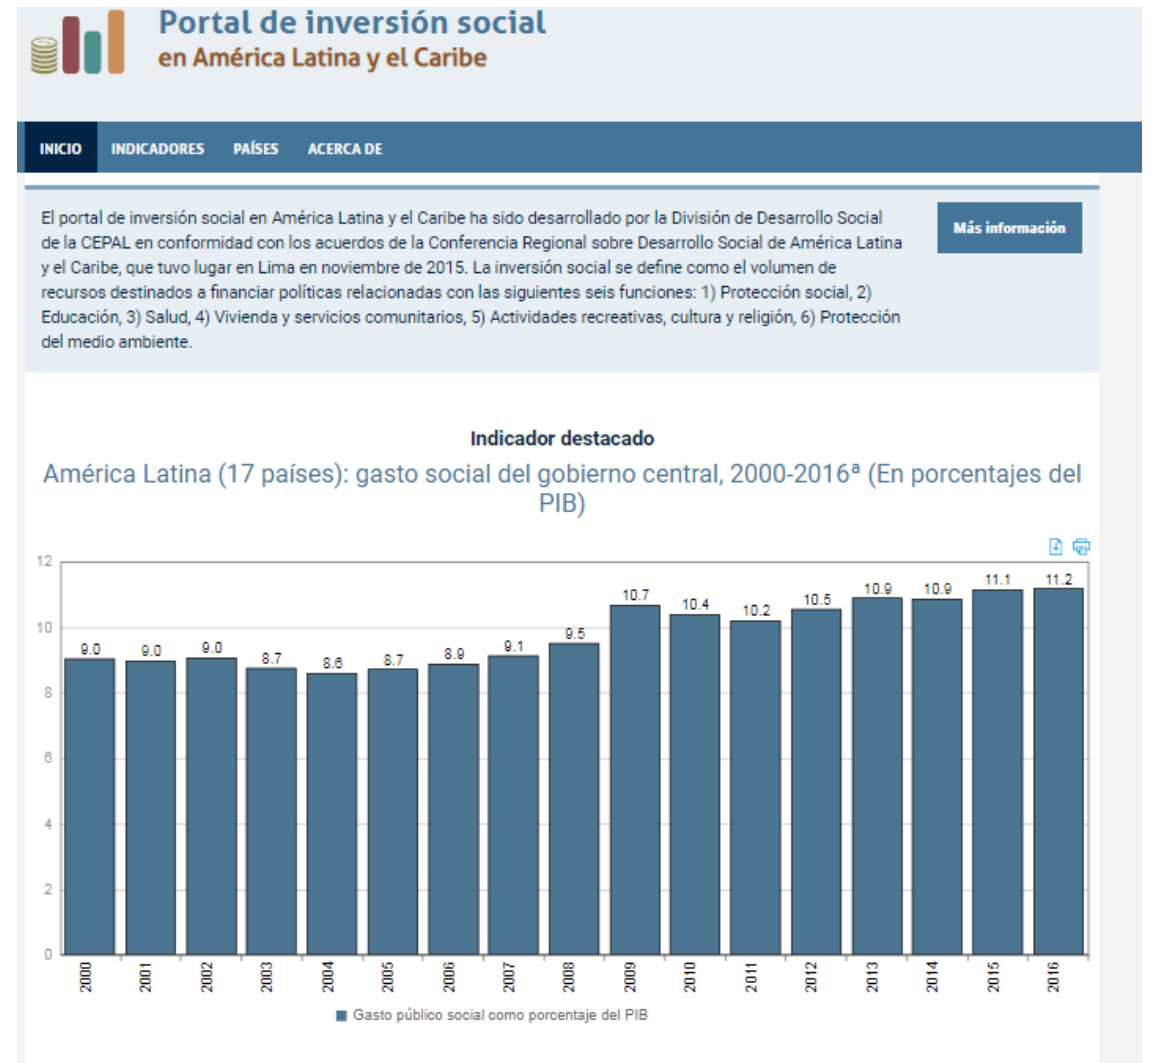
Portal de inversión social
en América Latina y el Caribe

INICIO INDICADORES PAÍSES ACERCA DE

El portal de inversión social en América Latina y el Caribe ha sido desarrollado por la División de Desarrollo Social de la CEPAL en conformidad con los acuerdos de la Conferencia Regional sobre Desarrollo Social de América Latina y el Caribe, que tuvo lugar en Lima en noviembre de 2015. La inversión social se define como el volumen de recursos destinados a financiar políticas relacionadas con las siguientes seis funciones: 1) Protección social, 2) Educación, 3) Salud, 4) Vivienda y servicios comunitarios, 5) Actividades recreativas, cultura y religión, 6) Protección del medio ambiente.

Más información

Indicador destacado

América Latina (17 países): gasto social del gobierno central, 2000-2016ª (En porcentajes del PIB)

12
10
8
6
4
2
0

9.0 9.0 9.0 8.7 8.6 8.7 8.9 9.1 9.5 10.7 10.4 10.2 10.5 10.9 10.9 11.1 11.2

2000 2001 2002 2003 2004 2005 2006 2007 2008 2009 2010 2011 2012 2013 2014 2015 2016

Gasto público social como porcentaje del PIB